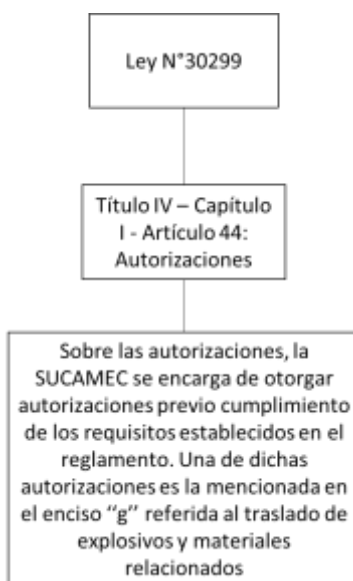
Ley N°30299

Título IV – Capítulo I - Artículo 44: Autorizaciones

Sobre las autorizaciones, la SUCAMEC se encarga de otorgar autorizaciones previo cumplimiento de los requisitos establecidos en el reglamento. Una de dichas autorizaciones es la mencionada en el enciso ''g'' referida al traslado de explosivos y materiales relacionados